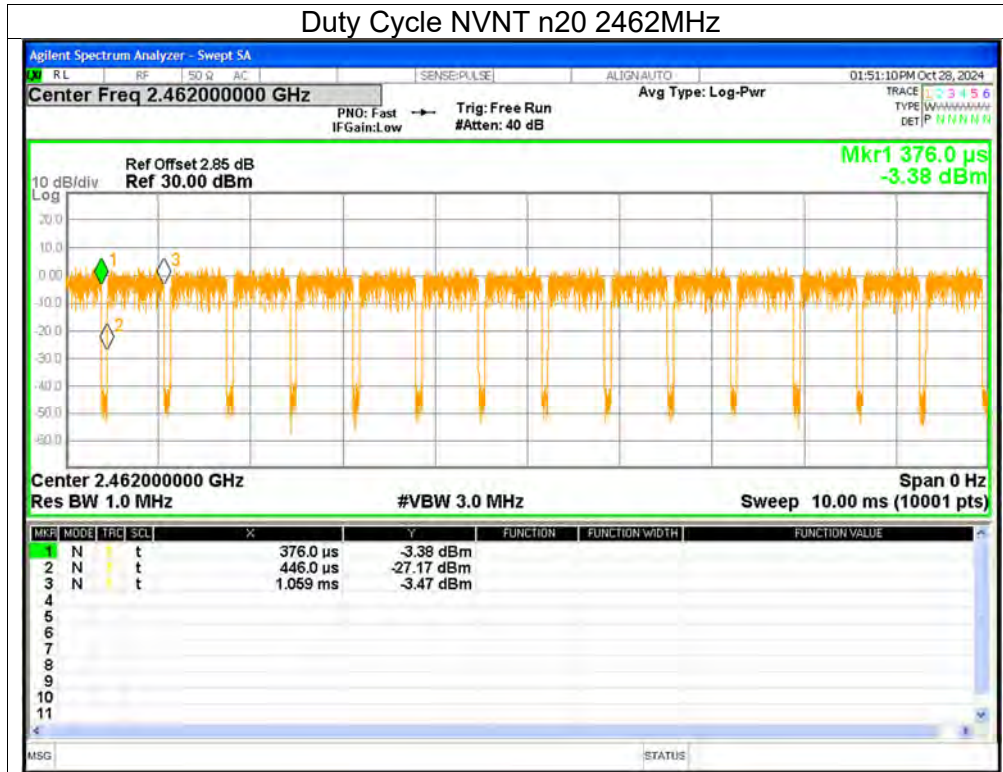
Duty Cycle NVNT n20 2462MHz

Agilent Spectrum Analyzer - Swept SA
RL RF 50 Ω AC SENSE:PULSE ALIGN AUTO 01:51:10PM Oct 28, 2024
Center Freq 2.462000000 GHz
PNO: Fast
IFGain:Low
Trig: Free Run
#Atten: 40 dB
Avg Type: Log-Pwr
TRACE 1 2 3 4 5 6
TYPE WWWWWW
DET P N N N N N

Ref Offset 2.85 dB
10 dB/div Ref 30.00 dBm
Log
Mkr1 376.0 µs
-3.38 dBm

20.0
10.0
0.00
-10.0
-20.0
-30.0
-40.0
-50.0
-60.0

1
2
3

Center 2.462000000 GHz
Res BW 1.0 MHz
#VBW 3.0 MHz
Span 0 Hz
Sweep 10.00 ms (10001 pts)

| MKR | MODE | TRC | SCL | X | Y | FUNCTION | FUNCTION WIDTH | FUNCTION VALUE |
|---|---|---|---|---|---|---|---|---|
| 1 | N | 1 | t | 376.0 µs | -3.38 dBm | | | |
| 2 | N | 1 | t | 446.0 µs | -27.17 dBm | | | |
| 3 | N | 1 | t | 1.059 ms | -3.47 dBm | | | |
| 4 | | | | | | | | |
| 5 | | | | | | | | |
| 6 | | | | | | | | |
| 7 | | | | | | | | |
| 8 | | | | | | | | |
| 9 | | | | | | | | |
| 10 | | | | | | | | |
| 11 | | | | | | | | |

MSG
STATUS